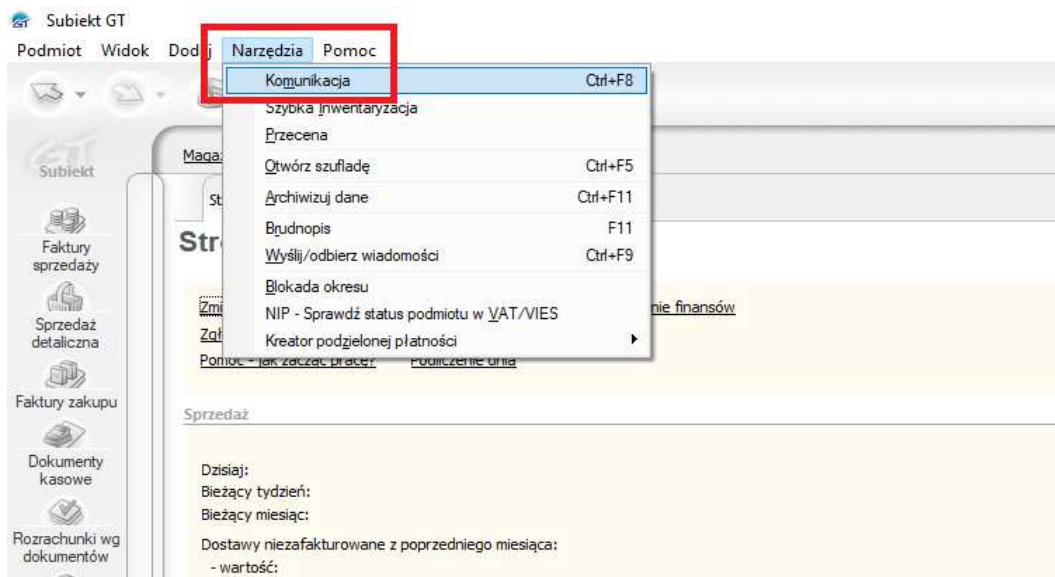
Subiekt GT

Podmiot Widok Dod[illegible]j Narzędzia Pomoc

Komunikacja Ctrl+F8
Szybka Inwentaryzacja
Przecena
Otwórz szufladę Ctrl+F5
Archiwizuj dane Ctrl+F11
Brudnopis F11
Wyślij/odbierz wiadomości Ctrl+F9
Blokada okresu
NIP - Sprawdź status podmiotu w VAT/VIES
Kreator podzielonej płatności

Subiekt

Faktury sprzedaży

Sprzedaż detaliczna

Faktury zakupu

Dokumenty kasowe

Rozrachunki wg dokumentów

Maga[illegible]

St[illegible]

Str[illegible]

Zmi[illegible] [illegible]nie finansów
Zgł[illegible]
Pomoc - jak zacząć pracę? Podliczenie dnia

Sprzedaż

Dzisiaj:
Bieżący tydzień:
Bieżący miesiąc:
Dostawy niezafakturowane z poprzedniego miesiąca:
- wartość: